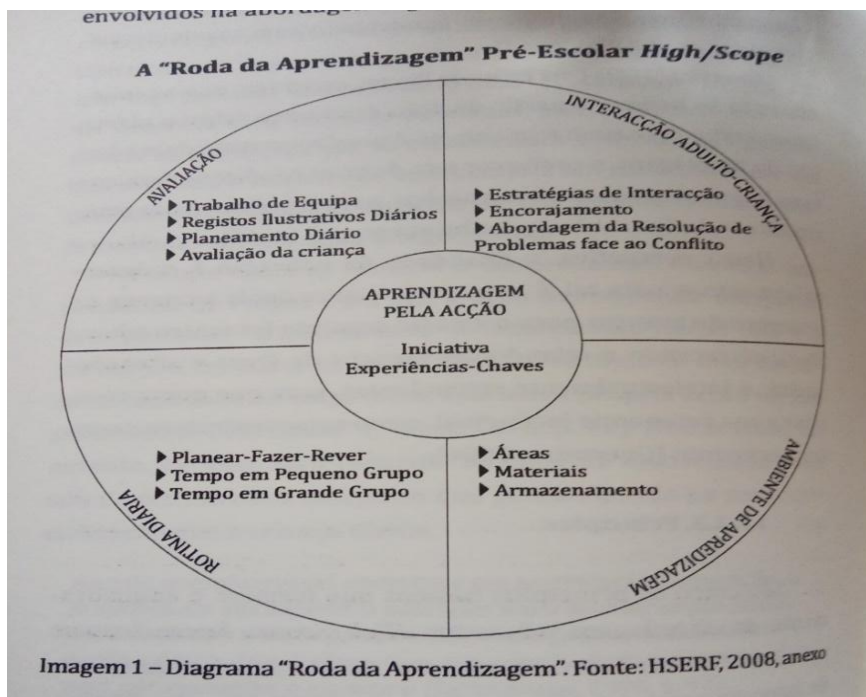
envolvidos na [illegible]

A "Roda da Aprendizagem" Pré-Escolar *High/Scope*

AVALIAÇÃO

▶ Trabalho de Equipa
▶ Registos Ilustrativos Diários
▶ Planeamento Diário
▶ Avaliação da criança

INTERACÇÃO ADULTO-CRIANÇA

▶ Estratégias de Interacção
▶ Encorajamento
▶ Abordagem da Resolução de Problemas face ao Conflito

APRENDIZAGEM PELA ACÇÃO

Iniciativa
Experiências-Chaves

ROTINA DIÁRIA

▶ Planear-Fazer-Rever
▶ Tempo em Pequeno Grupo
▶ Tempo em Grande Grupo

AMBIENTE DE APRENDIZAGEM

▶ Áreas
▶ Materiais
▶ Armazenamento

Imagem 1 – Diagrama "Roda da Aprendizagem". Fonte: HSERF, 2008, anexo